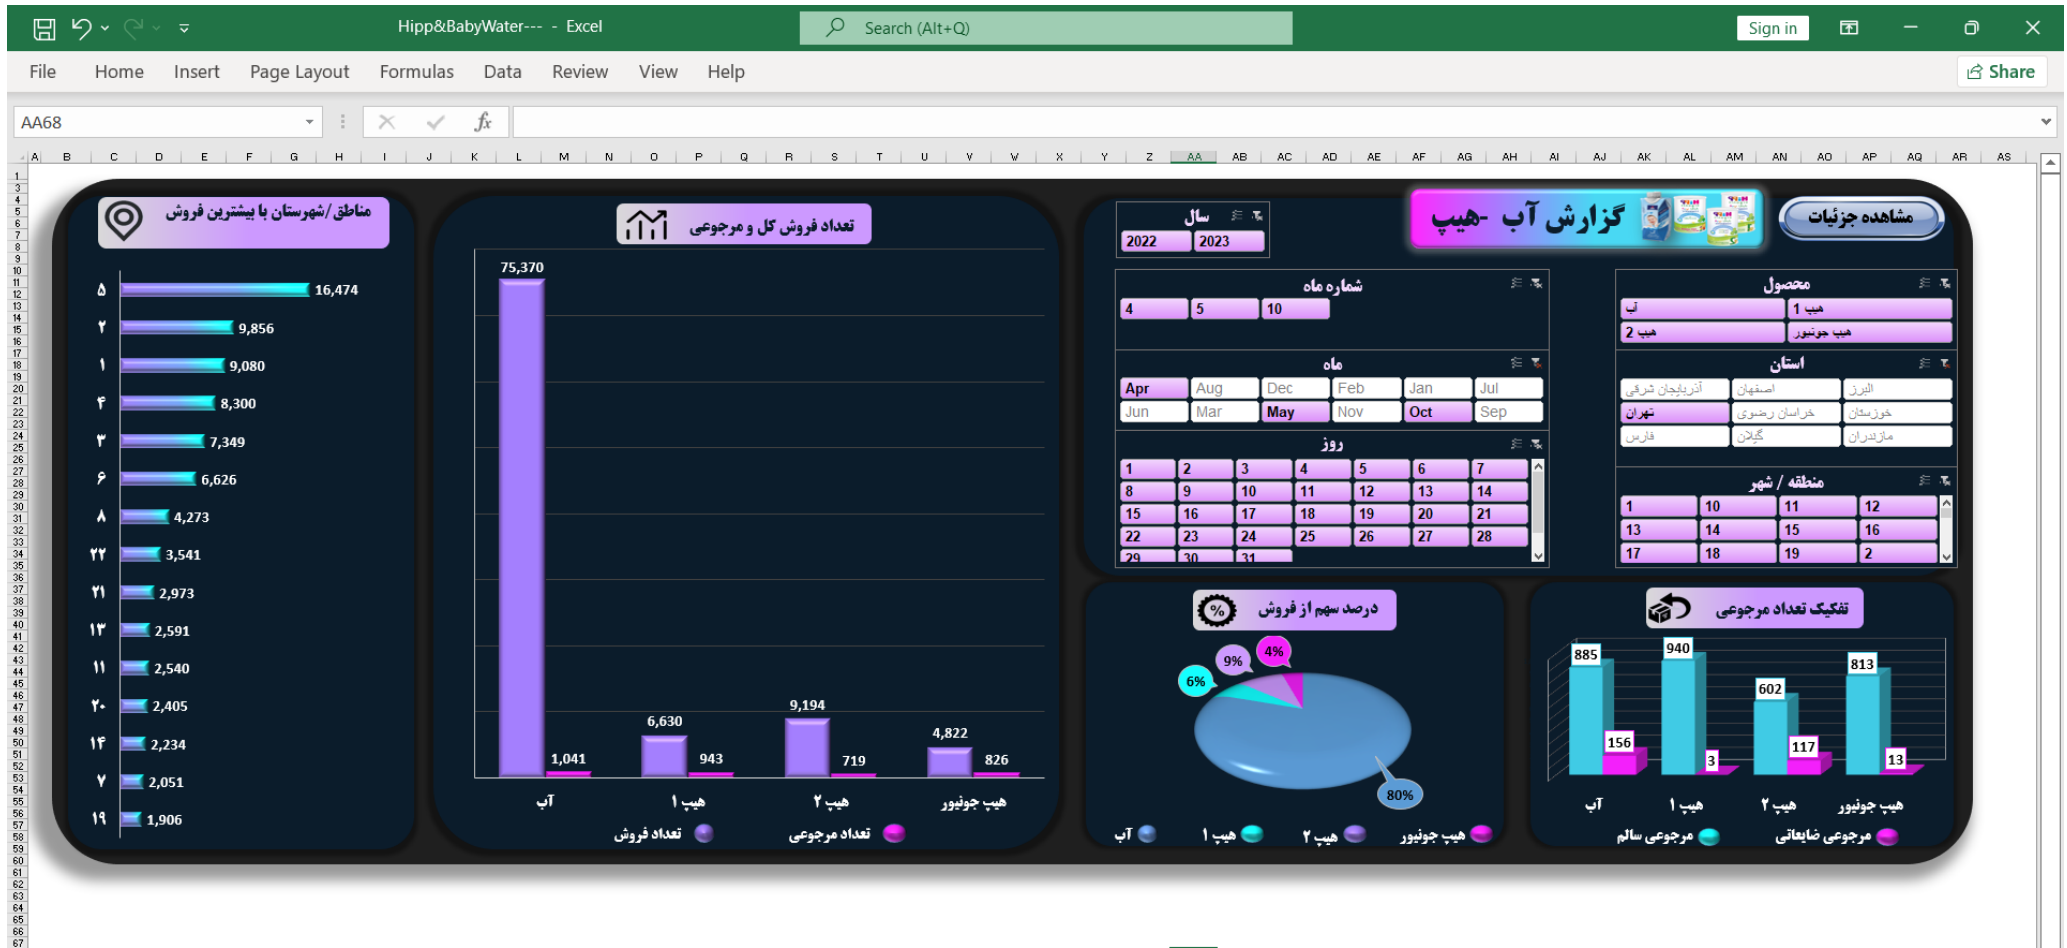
Hipp&BabyWater--- - Excel
Search (Alt+Q)
Sign in
File Home Insert Page Layout Formulas Data Review View Help
Share
AA68

مناطق/شهرستان با بیشترین فروش
۵ 16,474
۲ 9,856
۱ 9,080
۴ 8,300
۳ 7,349
۶ 6,626
۸ 4,273
۲۲ 3,541
۲۱ 2,973
۱۳ 2,591
۱۱ 2,540
۲۰ 2,405
۱۴ 2,234
۷ 2,051
۱۹ 1,906

تعداد فروش کل و مرجوعی
75,370
1,041
6,630
943
9,194
719
4,822
826
آب
هیپ ۱
هیپ ۲
هیپ جونیور
تعداد فروش
تعداد مرجوعی

سال
2022 2023

گزارش آب -هیپ

مشاهده جزئیات

شماره ماه
4 5 10

ماه
Apr Aug Dec Feb Jan Jul
Jun Mar May Nov Oct Sep

روز
1 2 3 4 5 6 7
8 9 10 11 12 13 14
15 16 17 18 19 20 21
22 23 24 25 26 27 28
29 30 31

محصول
آب هیپ 1
هیپ 2 هیپ جونیور

استان
آذربایجان شرقی اصفهان البرز
تهران خراسان رضوی خوزستان
فارس گیلان مازندران

منطقه / شهر
1 10 11 12
13 14 15 16
17 18 19 2

درصد سهم از فروش
9% 4% 6% 80%
آب هیپ ۱ هیپ ۲ هیپ جونیور

تفکیک تعداد مرجوعی
885 156 940 3 602 117 813 13
آب هیپ ۱ هیپ ۲ هیپ جونیور
مرجوعی سالم
مرجوعی ضایعاتی